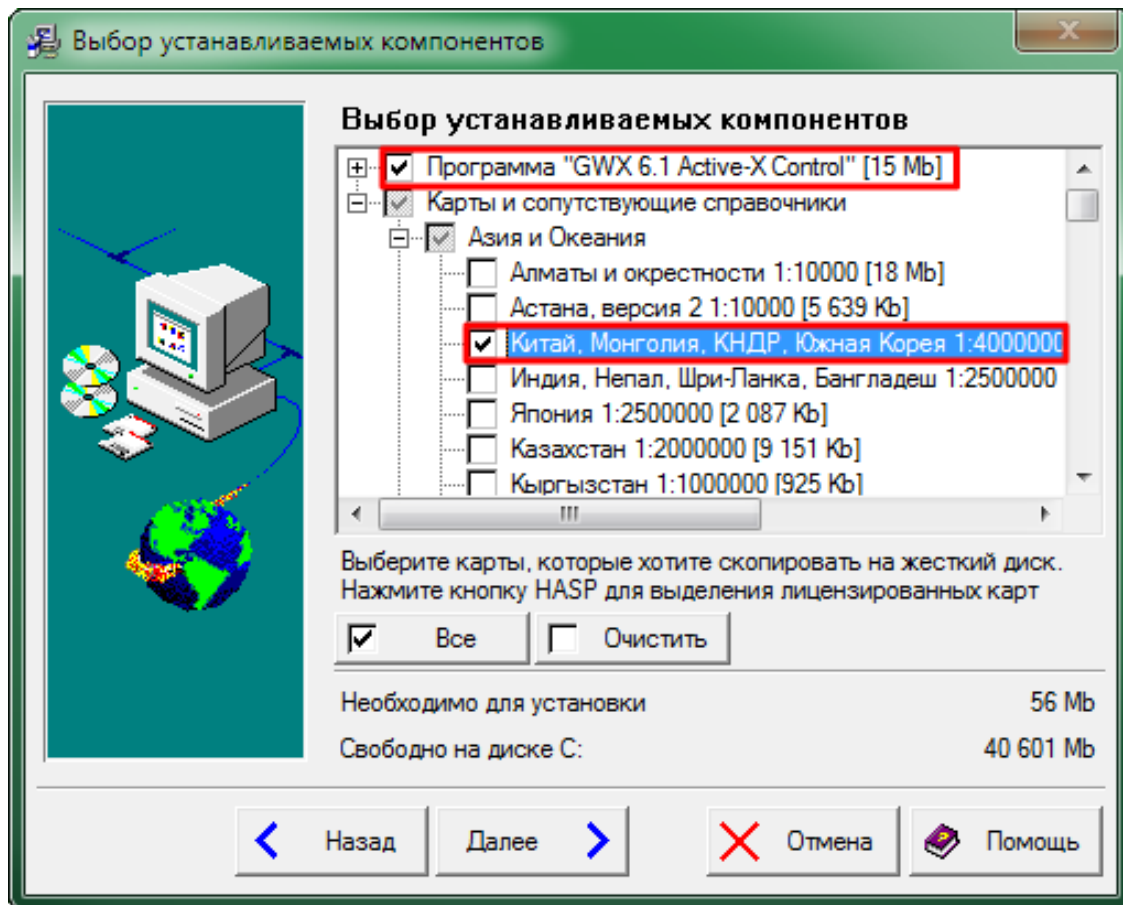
Выбор устанавливаемых компонентов

Выбор устанавливаемых компонентов

Программа "GWX 6.1 Active-X Control" [15 Mb]
Карты и сопутствующие справочники
Азия и Океания
Алматы и окрестности 1:10000 [18 Mb]
Астана, версия 2 1:10000 [5 639 Kb]
Китай, Монголия, КНДР, Южная Корея 1:4000000
Индия, Непал, Шри-Ланка, Бангладеш 1:2500000
Япония 1:2500000 [2 087 Kb]
Казахстан 1:2000000 [9 151 Kb]
Кыргызстан 1:1000000 [925 Kb]

Выберите карты, которые хотите скопировать на жесткий диск. Нажмите кнопку HASP для выделения лицензированных карт

Все
Очистить

Необходимо для установки 56 Mb
Свободно на диске C: 40 601 Mb

Назад
Далее
Отмена
Помощь